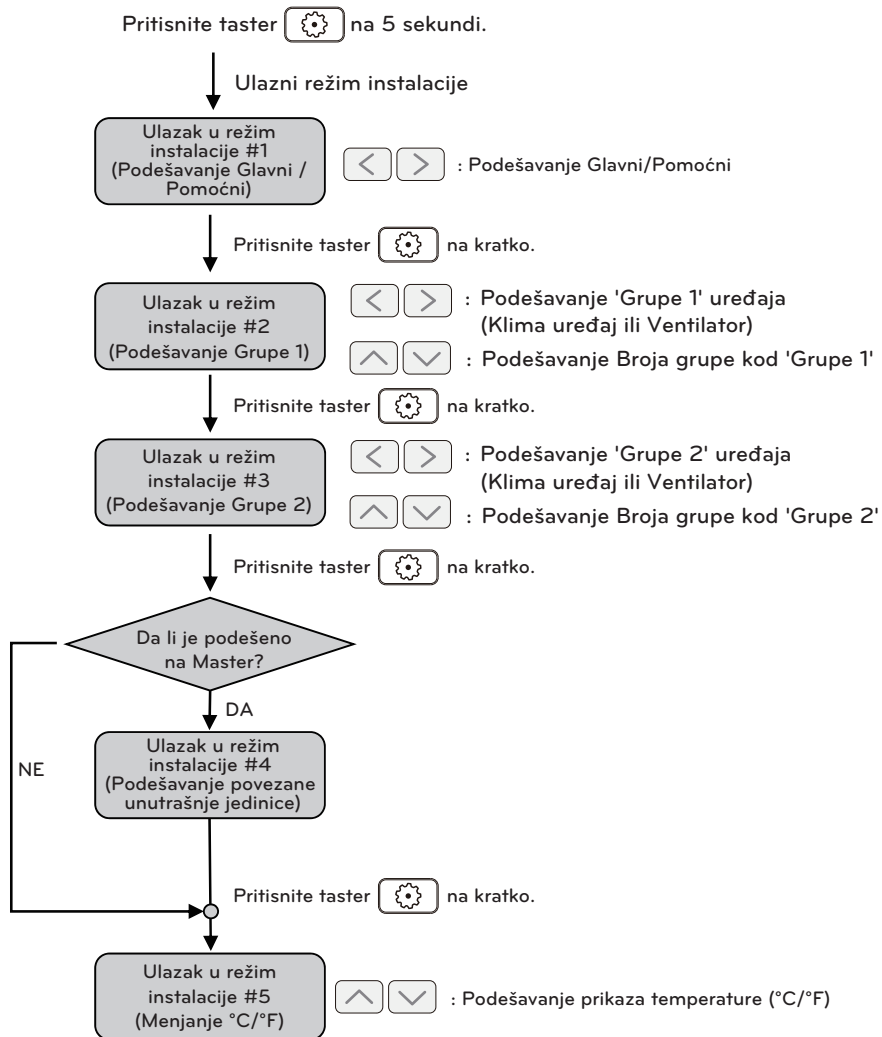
Pritisnite taster na 5 sekundi.

Ulazni režim instalacije

Ulazak u režim instalacije #1 (Podešavanje Glavni / Pomoćni)

: Podešavanje Glavni/Pomoćni

Pritisnite taster na kratko.

Ulazak u režim instalacije #2 (Podešavanje Grupe 1)

: Podešavanje 'Grupe 1' uređaja (Klima uređaj ili Ventilator)

: Podešavanje Broja grupe kod 'Grupe 1'

Pritisnite taster na kratko.

Ulazak u režim instalacije #3 (Podešavanje Grupe 2)

: Podešavanje 'Grupe 2' uređaja (Klima uređaj ili Ventilator)

: Podešavanje Broja grupe kod 'Grupe 2'

Pritisnite taster na kratko.

Da li je podešeno na Master?

DA

NE

Ulazak u režim instalacije #4 (Podešavanje povezane unutrašnje jedinice)

Pritisnite taster na kratko.

Ulazak u režim instalacije #5 (Menjanje °C/°F)

: Podešavanje prikaza temperature (°C/°F)